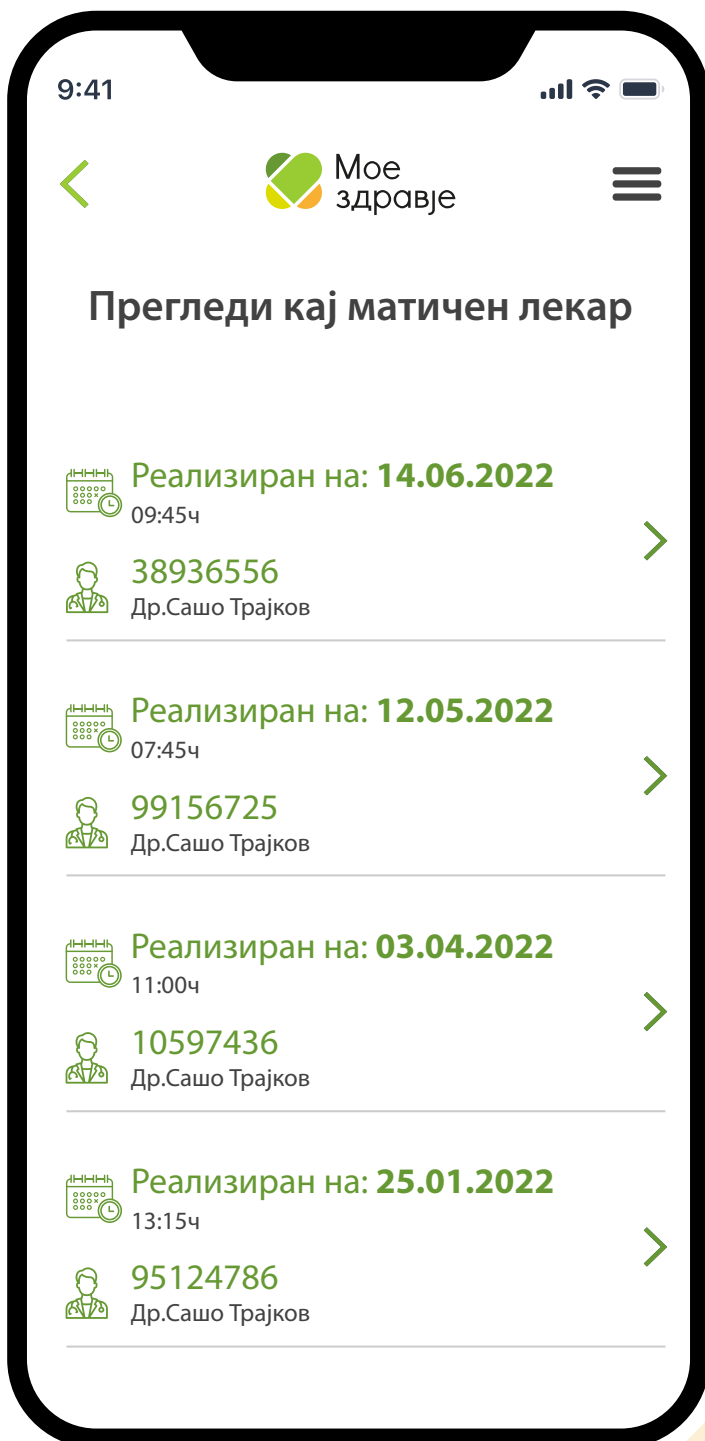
9:41

Мое здравје

Прегледи кај матичен лекар

Реализиран на: **14.06.2022**
09:45ч

38936556
Др.Сашо Трајков

Реализиран на: **12.05.2022**
07:45ч

99156725
Др.Сашо Трајков

Реализиран на: **03.04.2022**
11:00ч

10597436
Др.Сашо Трајков

Реализиран на: **25.01.2022**
13:15ч

95124786
Др.Сашо Трајков